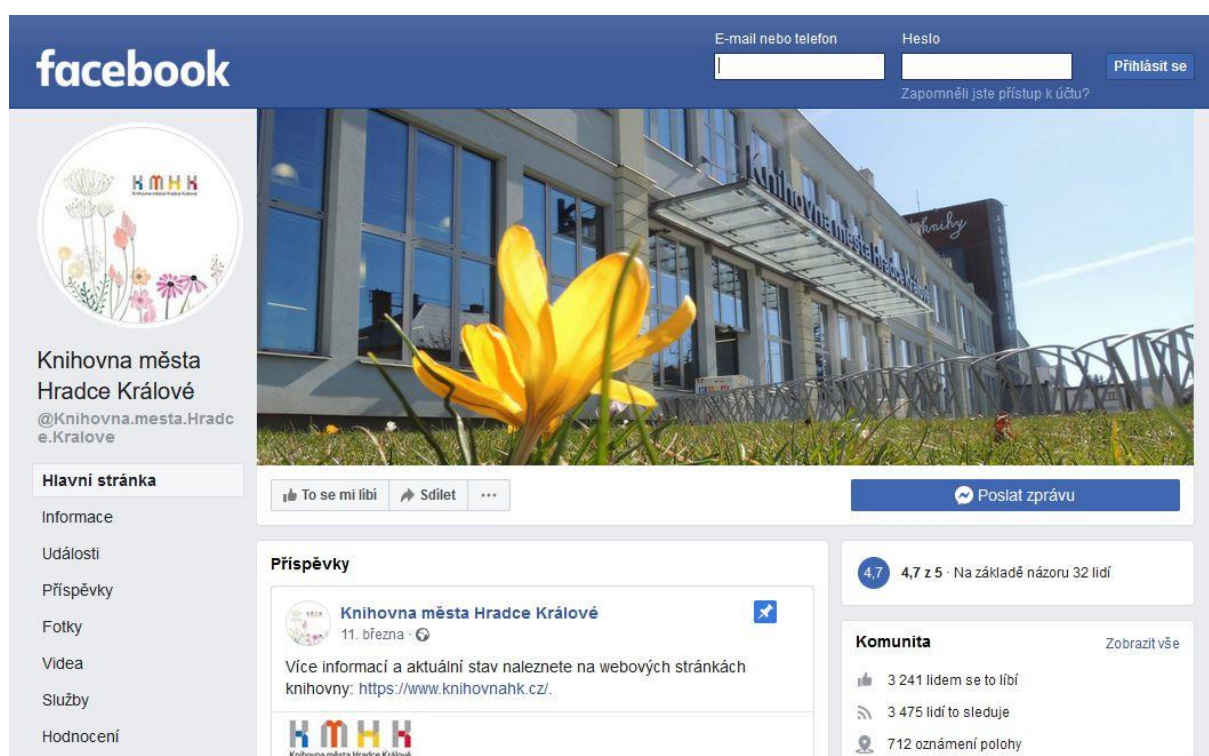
facebook

E-mail nebo telefon

Heslo

Přihlásit se

Zapomněli jste přístup k účtu?

KMHK

Knihovna města Hradce Králové

Knihovna města Hradce Králové
@Knihovna.mesta.Hradce.Kralove

Hlavní stránka
Informace
Události
Příspěvky
Fotky
Videa
Služby
Hodnocení

To se mi líbí
Sdílet
···

Poslat zprávu

Příspěvky

Knihovna města Hradce Králové
11. března ·

Více informací a aktuální stav naleznete na webových stránkách knihovny: https://www.knihovnahk.cz/.

KMHK
Knihovna města Hradce Králové

4,7
4,7 z 5 · Na základě názoru 32 lidí

Komunita
Zobrazit vše

3 241 lidem se to líbí
3 475 lidí to sleduje
712 oznámení polohy